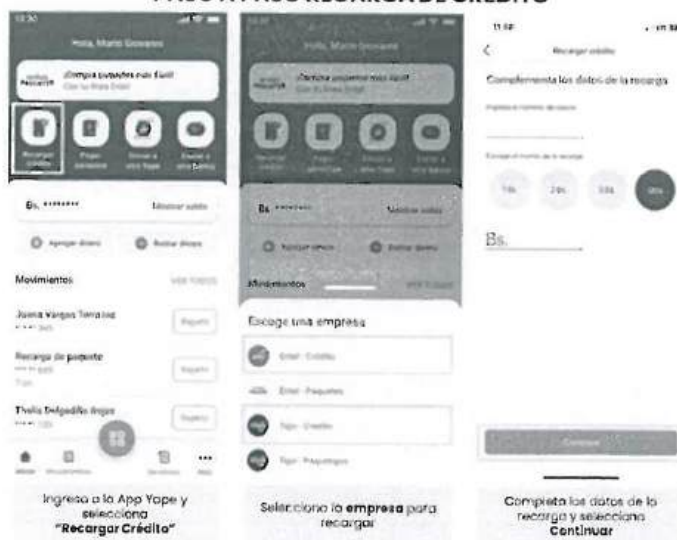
PASO A PASO RECARGA DE CRÉDITO

Hola, Mario Giovanni

¡Compra paquetes más fácil!

Recargar crédito

Bs. ********

Mostrar saldo

Agregar dinero

Retirar dinero

Movimientos

VER TODOS

Juana Vargas Terrazas

Recarga de paquete

Thalia Delgadillo Rojas

Ingresa a la App Yape y selecciona "Recargar Crédito"

Hola, Mario Giovanni

¡Compra paquetes más fácil!

Bs. ********

Mostrar saldo

Agregar dinero

Retirar dinero

Movimientos

Escoge una empresa

Entel - Crédito

Entel - Paquetes

Tigo - Crédito

Tigo - Paquetigos

Selecciona la empresa para recargar

Recargar crédito

Complementa los datos de la recarga

Escoge el monto de la recarga

Bs.

Continuar

Completa los datos de la recarga y selecciona Continuar